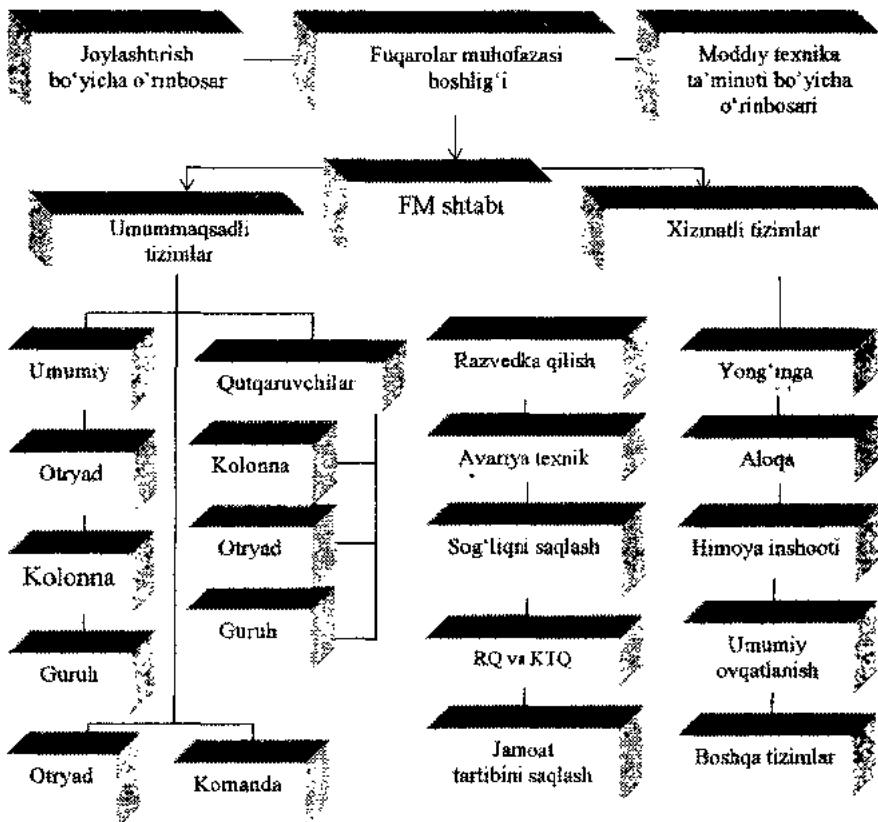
Joylashtirish bo'yicha o'rinbosar

Fuqarolar muhofazasi boshlig'i

Moddiy texnika ta'minoti bo'yicha o'rinbosari

FM shtabi

Umummaqsadli tizimlar

Xizmatli tizimlar

Umumiy

Otryad

Kolonna

Guruh

Qutqaruvchilar

Kolonna

Otryad

Guruh

Otryad

Komanda

Razvedka qilish

Avariya texnik

Sog'liqni saqlash

RQ va KTQ

Jamoat tartibini saqlash

Yong'inga

Aloqa

Himoya inshooti

Umumiy ovqatlanish

Boshqa tizimlar